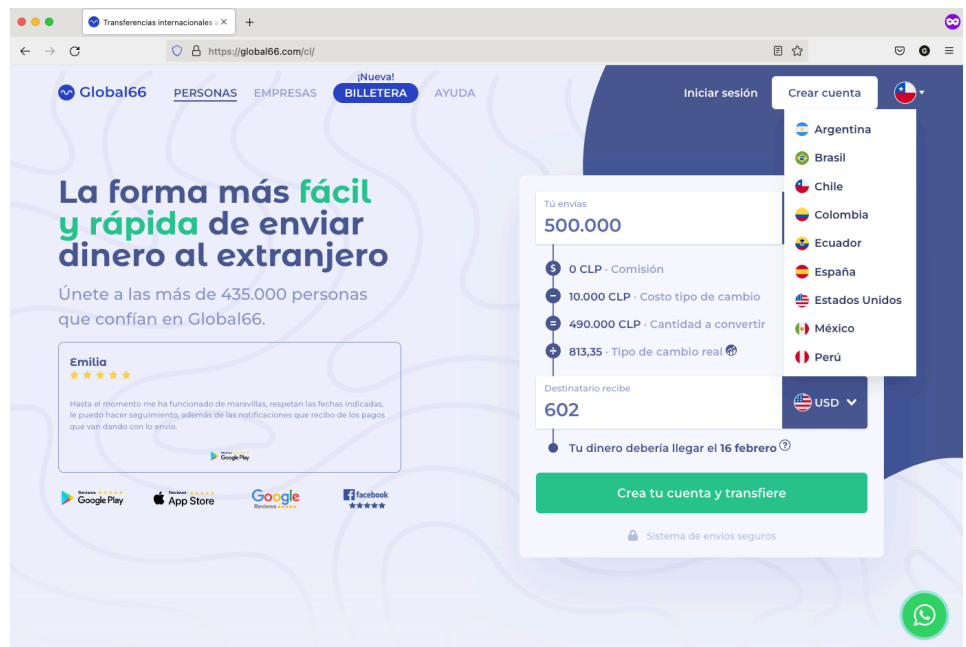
Transferencias internacionales

https://global66.com/cl/

Global66 PERSONAS EMPRESAS ¡Nueva! BILLETERA AYUDA

Iniciar sesión Crear cuenta

Argentina
Brasil
Chile
Colombia
Ecuador
España
Estados Unidos
México
Perú

La forma más fácil y rápida de enviar dinero al extranjero

Únete a las más de 435.000 personas que confían en Global66.

Emilia
★★★★★

Hasta el momento me ha funcionado de maravillas, respetan las fechas indicadas, le puedo hacer seguimiento, además de las notificaciones que recibo de los pagos que van dando con lo envío.

Google Play

Reviews Google Play
Reviews App Store
Google Reviews
facebook

Tú envías
500.000

0 CLP · Comisión
10.000 CLP · Costo tipo de cambio
490.000 CLP · Cantidad a convertir
813,35 · Tipo de cambio real

Destinatario recibe
602
USD

Tu dinero debería llegar el 16 febrero

Crea tu cuenta y transfiere

Sistema de envíos seguros